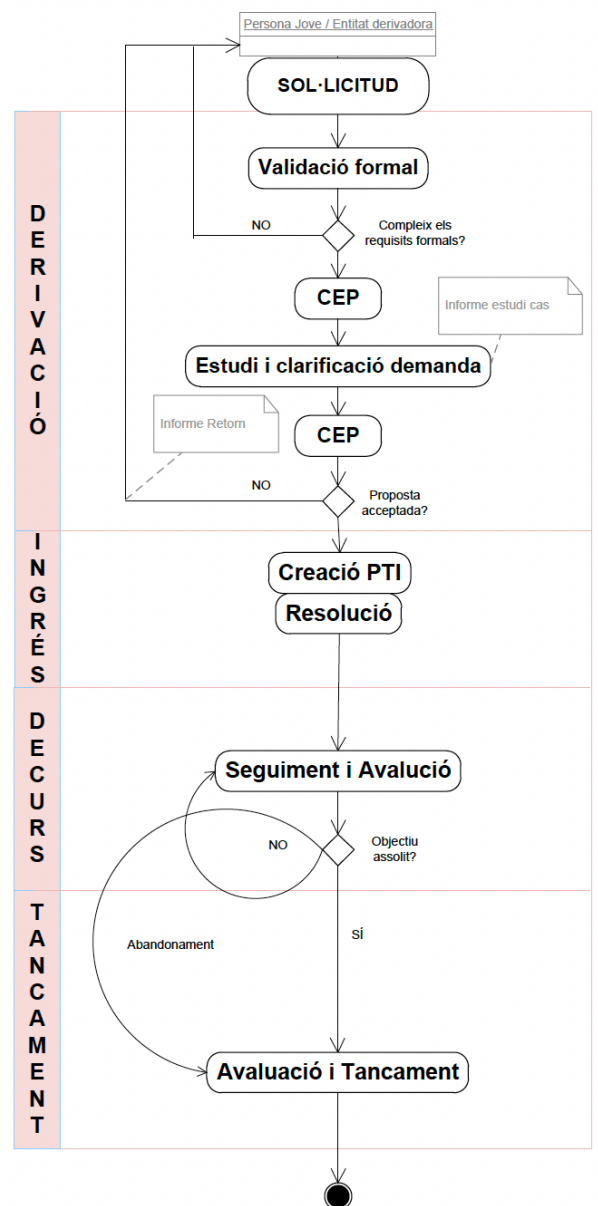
Persona Jove / Entitat derivadora

SOL·LICITUD

DERIVACIÓ

Validació formal

NO

Compleix els requisits formals?

CEP

Informe estudi cas

Estudi i clarificació demanda

Informe Retorn

CEP

NO

Proposta acceptada?

INGRÉS

Creació PTI

Resolució

DECURS

Seguiment i Avaluació

NO

Objectiu assolit?

TANCAMENT

Abandonament

SÍ

Avaluació i Tancament